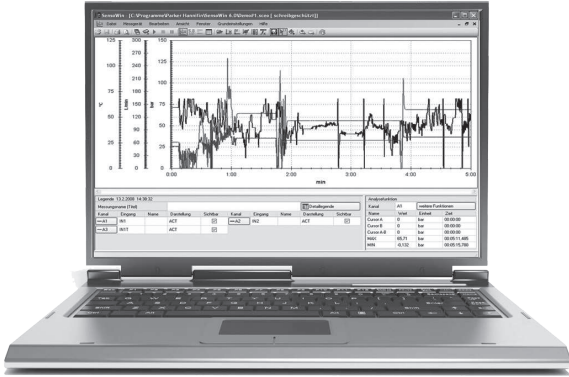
SensoWin - [C:\Programme\Parker Hannifin\SensoWin 4.0\Demo\F1.scuo [_schnellgeschütz]]

Datei Messgerät Bearbeiten Ansicht Fenster Grundeinstellungen Hilfe

125 200 150

100 175 125

75 150 100

50 125 75

25 100 50

0 75 25

°C l/min bar

0:00 1:00 2:00 3:00 4:00 5:00

min

Legende 13.2.2008 14:36:32

Messprogramm (Fest)

Detaillegende

| Kanal | Eingang | Name | Darstellung | Sichtbar | Kanal | Eingang | Name | Darstellung | Sichtbar |
|---|---|---|---|---|---|---|---|---|---|
| A1 | IN1 | | ACT | ☑ | A2 | IN2 | | ACT | ☑ |
| A3 | IN1/T | | ACT | ☑ | | | | | |

Analysefunktion

Kanal A1 weitere Funktionen

| Name | Wert | Einheit | Zeit |
|---|---|---|---|
| Cursor A | 0 | bar | 00:00:00 |
| Cursor B | 0 | bar | 00:00:00 |
| Cursor A-B | 0 | bar | 00:00:00 |
| MAX | 68,71 | bar | 00:08:11,485 |
| MIN | -0,132 | bar | 00:05:15,780 |